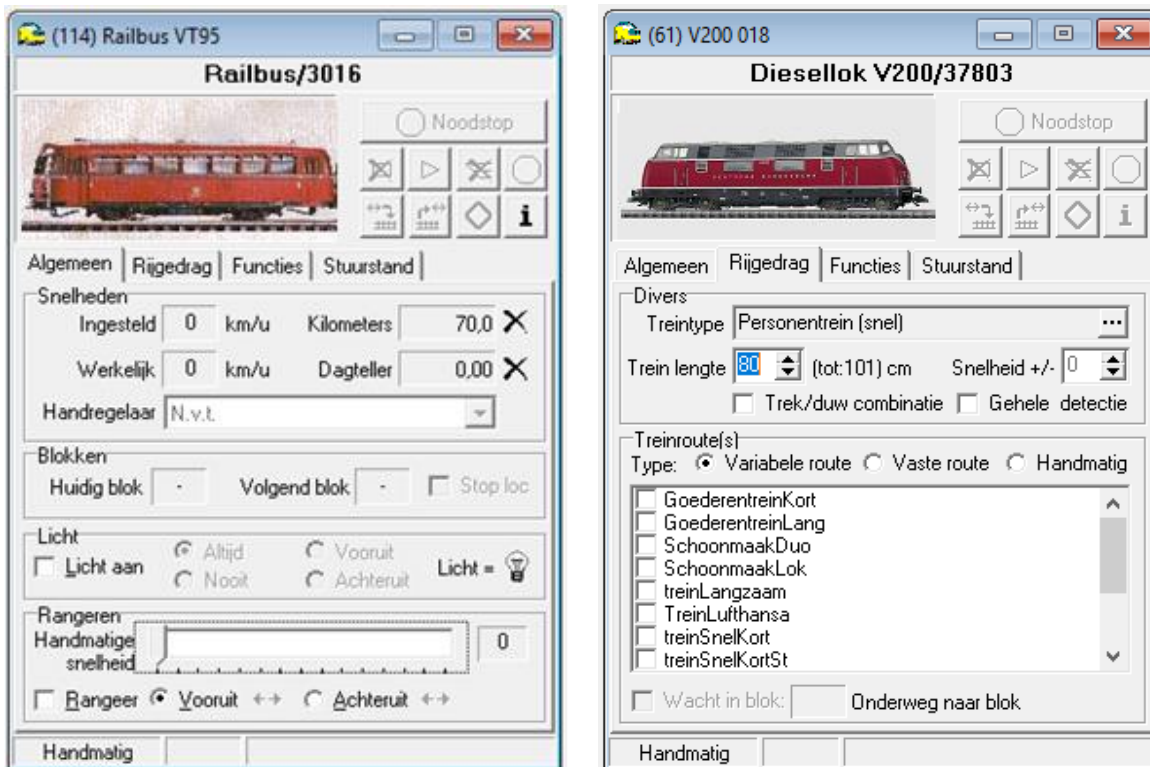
(114) Railbus VT95

Railbus/3016

Noodstop

i

Algemeen | Rijgedrag | Functies | Stuurstand

Snelheden

Ingesteld 0 km/u Kilometers 70,0 ✕

Werkelijk 0 km/u Dagteller 0,00 ✕

Handregelaar N.v.t.

Blokken

Huidig blok - Volgend blok - Stop loc

Licht

Licht aan Altijd Nooit Vooruit Achteruit Licht =

Rangeren

Handmatige snelheid 0

Rangeer Vooruit ↔ Achteruit ↔

Handmatig

(61) V200 018

Diesellok V200/37803

Noodstop

i

Algemeen | Rijgedrag | Functies | Stuurstand

Divers

Treintype Personentrein (snel) ...

Trein lengte 80 (tot:101) cm Snelheid +/- 0

Trek/duw combinatie Gehele detectie

Treinroute(s)

Type: Variabele route Vaste route Handmatig

GoederentreinKort
GoederentreinLang
SchoonmaakDuo
SchoonmaakLok
treinLangzaam
TreinLufthansa
treinSnelKort
treinSnelKortSt

Wacht in blok: Onderweg naar blok

Handmatig